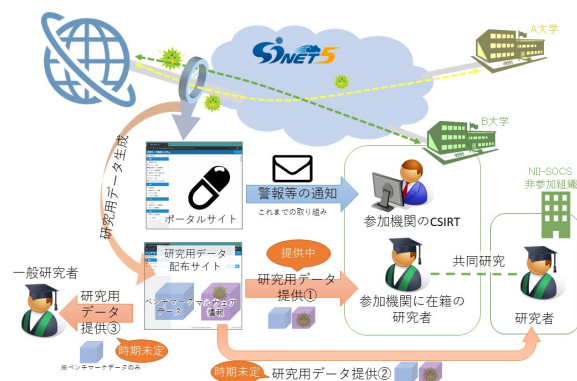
SINET5

A大学

B大学

研究用データ生成

ポータルサイト

警報等の通知

これまでの取り組み

参加機関のCSIRT

NII-SOCS
非参加組織

提供中

研究用データ
配布サイト

ベンチマーク
データ

マルウェア
検体

研究用データ
提供①

参加機関に在籍の
研究者

共同研究

研究者

一般研究者

研究用
データ
提供③

時期未定

※ベンチマークデータのみ

時期未定

研究用データ提供②